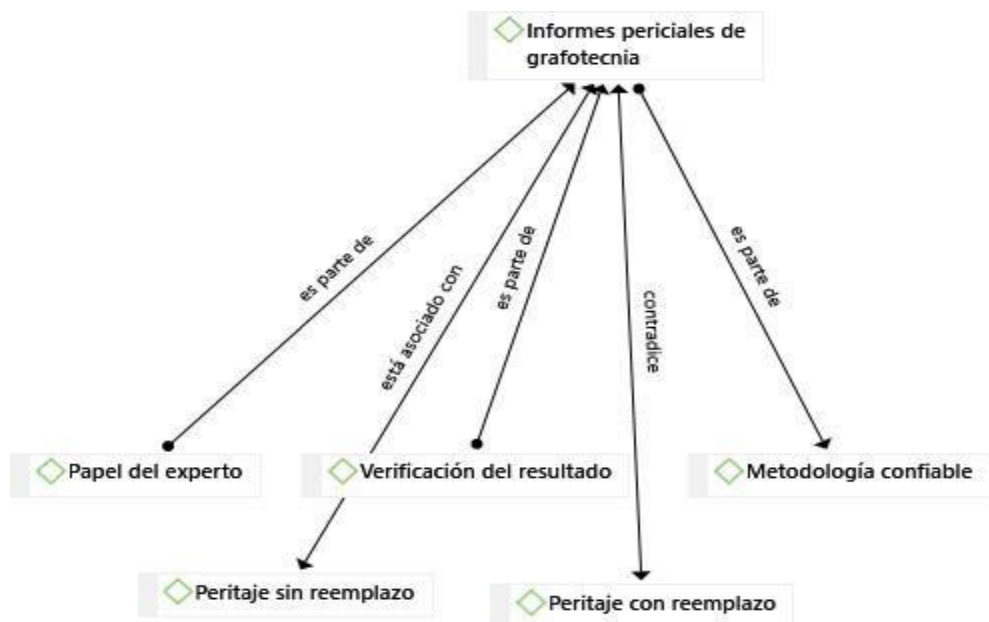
Informes periciales de grafotecnia

es parte de

está asociado con

es parte de

contradice

es parte de

Papel del experto

Verificación del resultado

Metodología confiable

Peritaje sin reemplazo

Peritaje con reemplazo